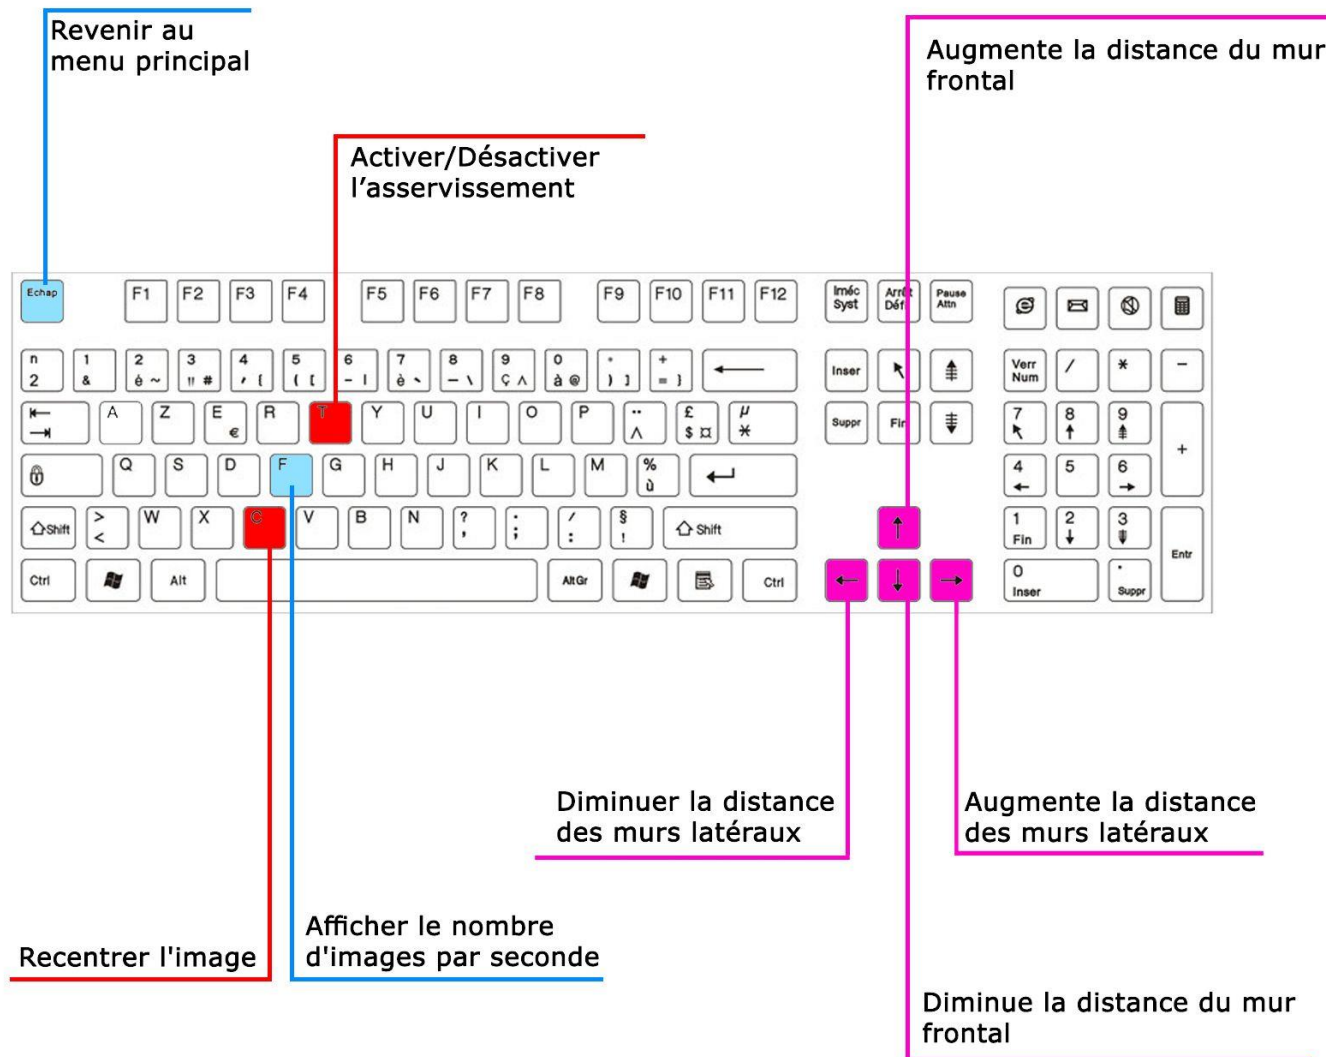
Revenir au menu principal

Augmente la distance du mur frontal

Activer/Désactiver l'asservissement

Echap F1 F2 F3 F4 F5 F6 F7 F8 F9 F10 F11 F12 Impéc Syst Arrêt Défil Pause Attn

n 2 1 & 2 é ~ 3 " # 4 ' { 5 ( [ 6 - | 7 è ` 8 _ \ 9 ç ^ 0 à @ ° ) ] + = } Inser Verr Num / * −

A Z E € R T Y U I O P ¨ ^ £ $ ¤ µ * Suppr Fin 7 8 9 +

Q S D F G H J K L M % ù 4 5 6

Shift > < W X C V B N ? , . ; / : § ! Shift 1 Fin 2 3

Ctrl Alt AltGr Ctrl 0 Inser . Suppr Entr

Diminuer la distance des murs latéraux

Augmente la distance des murs latéraux

Afficher le nombre d'images par seconde

Recentrer l'image

Diminue la distance du mur frontal